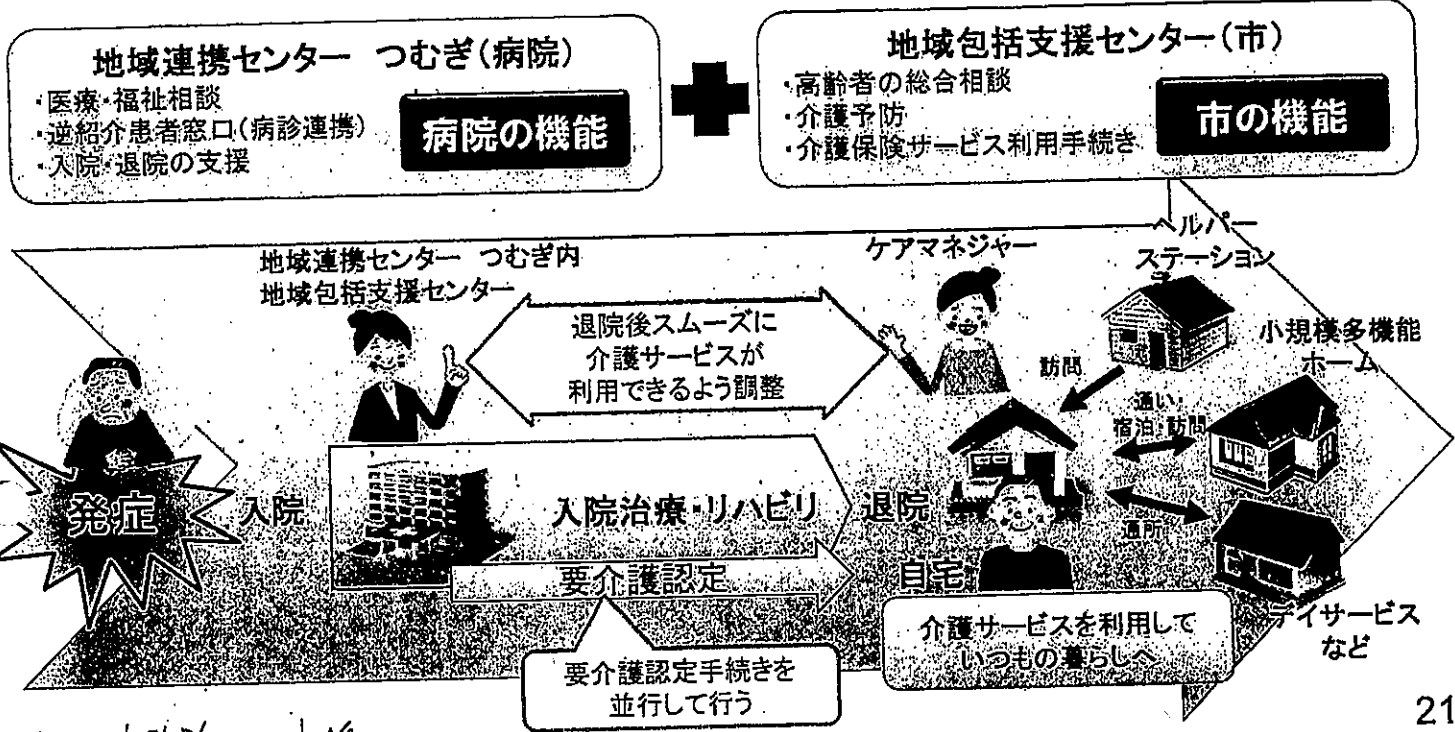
地域連携センター　つむぎ（病院）
・医療・福祉相談
・逆紹介患者窓口（病診連携）
・入院・退院の支援
病院の機能

地域包括支援センター（市）
・高齢者の総合相談
・介護予防
・介護保険サービス利用手続き
市の機能

地域連携センター　つむぎ内
地域包括支援センター

退院後スムーズに
介護サービスが
利用できるよう調整

ケアマネジャー

ヘルパーステーション

小規模多機能ホーム

訪問

通い・宿泊・訪問

通所

発症

入院

入院治療・リハビリ

退院

要介護認定

自宅

要介護認定手続きを
並行して行う

介護サービスを利用して
いつもの暮らしへ

デイサービス
など

21